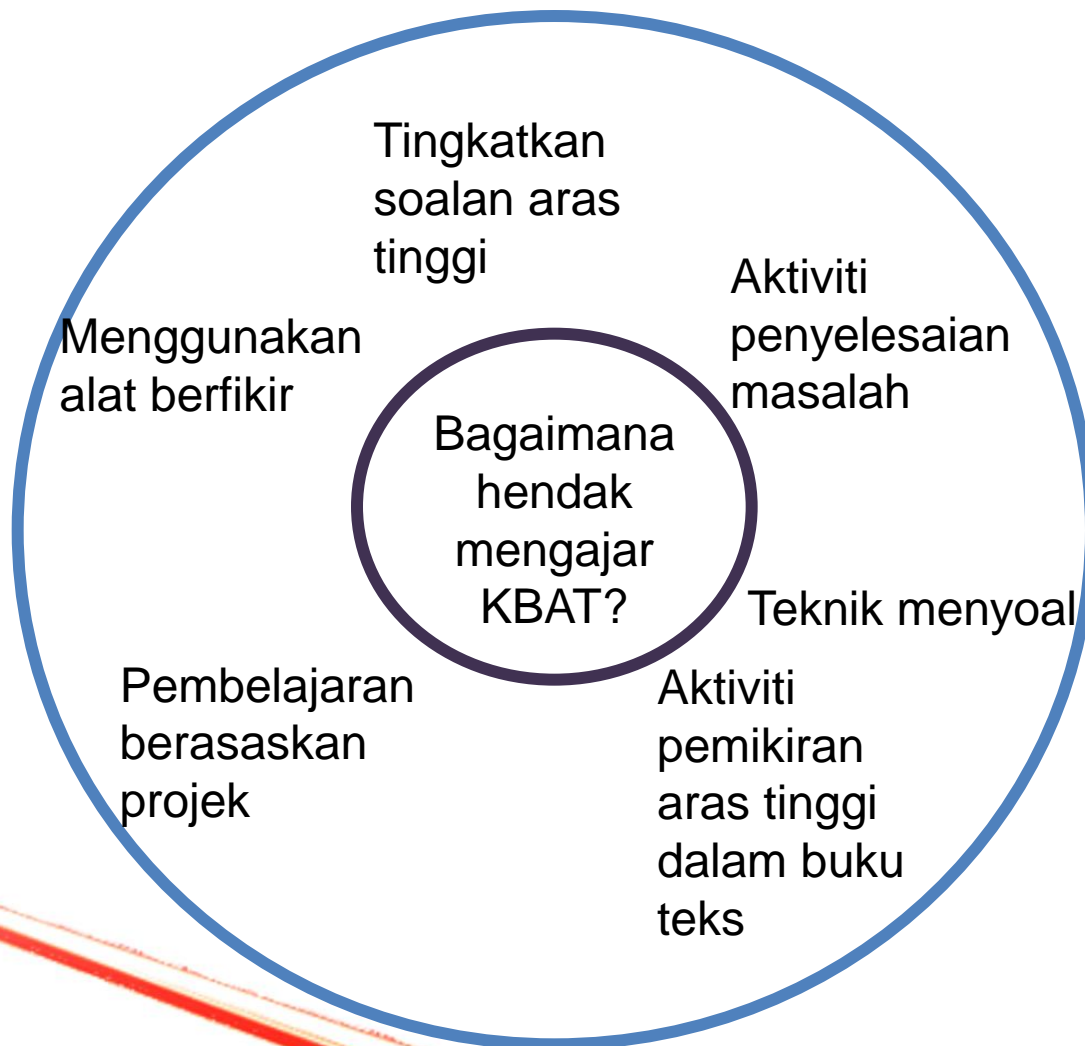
Tingkatkan soalan aras tinggi

Aktiviti penyelesaian masalah

Menggunakan alat berfikir

Bagaimana hendak mengajar KBAT?

Teknik menyoal

Pembelajaran berasaskan projek

Aktiviti pemikiran aras tinggi dalam buku teks